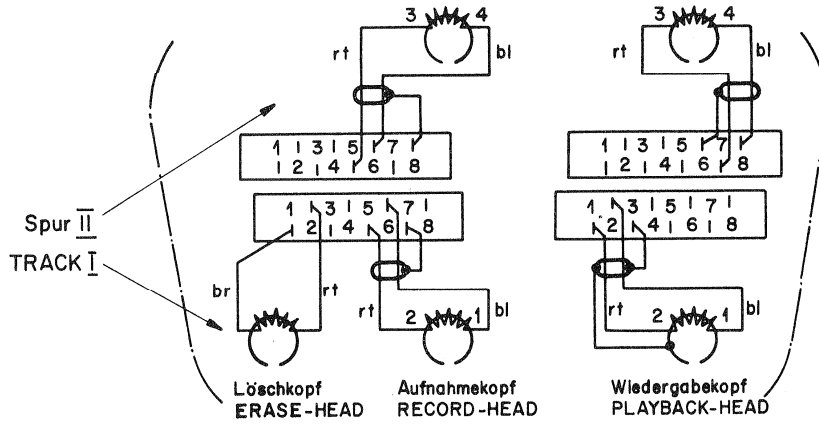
3 4
rt bl
3 4
rt bl
1 3 5 7
2 4 6 8
1 3 5 7
2 4 6 8
Spur II
TRACK I
1 3 5 7
2 4 6 8
1 3 5 7
2 4 6 8
br rt
rt bl
2 1
rt bl
2 1
Löschkopf
ERASE-HEAD
Aufnahmekopf
RECORD-HEAD
Wiedergabekopf
PLAYBACK-HEAD